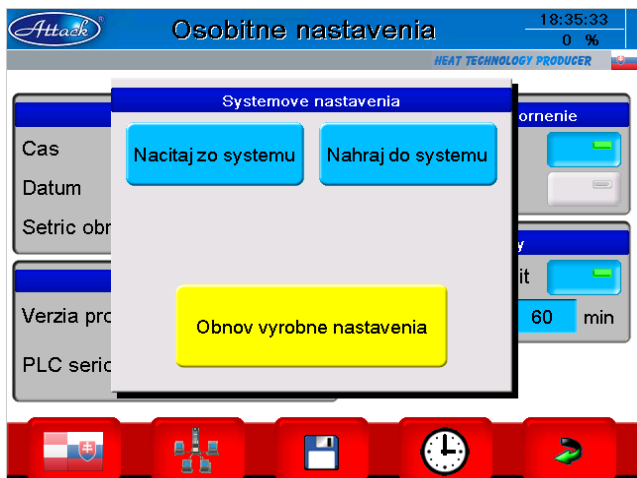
Attack®

Osobitne nastavenia

18:35:33
0 %

HEAT TECHNOLOGY PRODUCER

Cas
Datum
Setric obr

Verzia pro
PLC seric

ornenie

y
it
60 min

Systemove nastavenia

Nacitaj zo systemu

Nahraj do systemu

Obnov vyrobne nastavenia